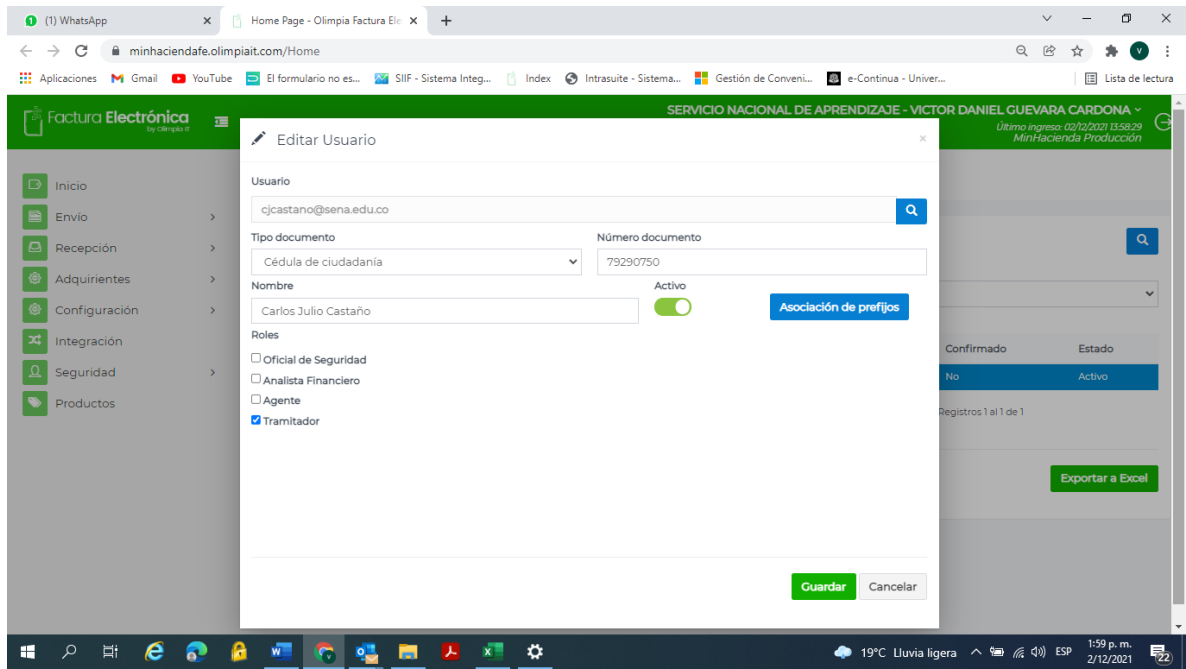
(1) WhatsApp
Home Page - Olimpia Factura Ele
minhaciendafe.olimpiait.com/Home
Aplicaciones Gmail YouTube El formulario no es... SIIF - Sistema Integ... Index Intrasuite - Sistema... Gestión de Conveni... e-Continua - Univer... Lista de lectura

Factura Electrónica by Olimpia IT
SERVICIO NACIONAL DE APRENDIZAJE - VICTOR DANIEL GUEVARA CARDONA
Último ingreso: 02/12/2021 13:58:29
MinHacienda Producción

Inicio
Envio
Recepción
Adquirientes
Configuración
Integración
Seguridad
Productos

Editar Usuario
Usuario
cjcastano@sena.edu.co
Tipo documento
Cédula de ciudadanía
Número documento
79290750
Nombre
Carlos Julio Castaño
Activo
Asociación de prefijos
Roles
Oficial de Seguridad
Analista Financiero
Agente
Tramitador
Guardar
Cancelar

Confirmado
Estado
No
Activo
Registros 1 al 1 de 1
Exportar a Excel

19°C Lluvia ligera ESP 1:59 p. m. 2/12/2021 22